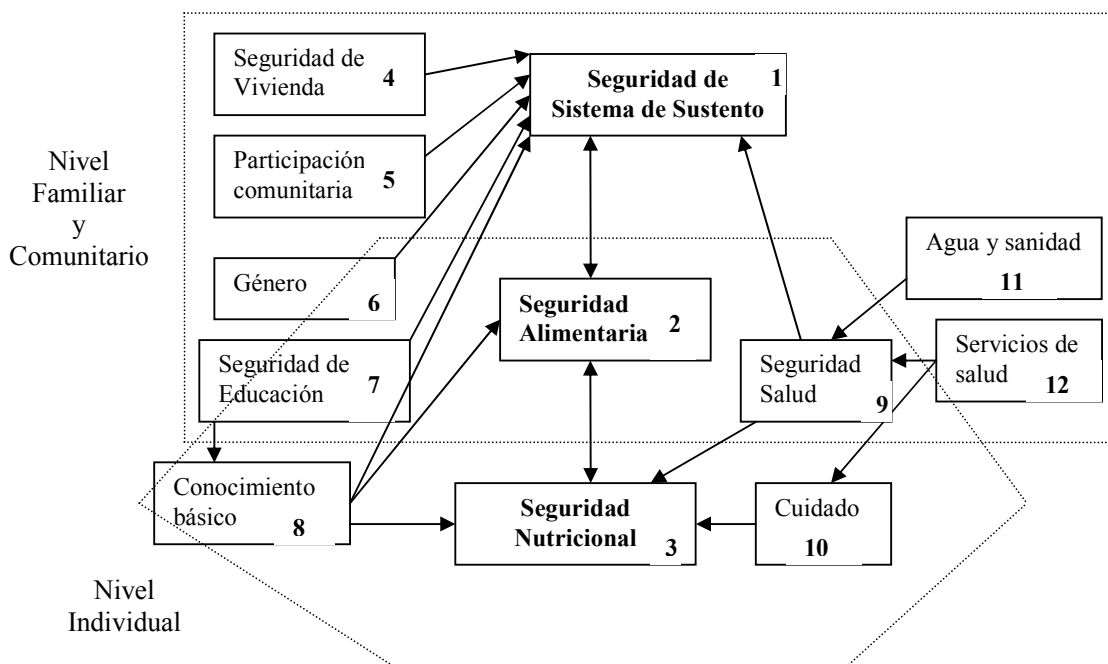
Seguridad de Vivienda 4

Seguridad de Sistema de Sustento 1

Participación comunitaria 5

Nivel Familiar y Comunitario

Género 6

Agua y sanidad 11

Seguridad Alimentaria 2

Seguridad de Educación 7

Seguridad Salud 9

Servicios de salud 12

Conocimiento básico 8

Seguridad Nutricional 3

Cuidado 10

Nivel Individual